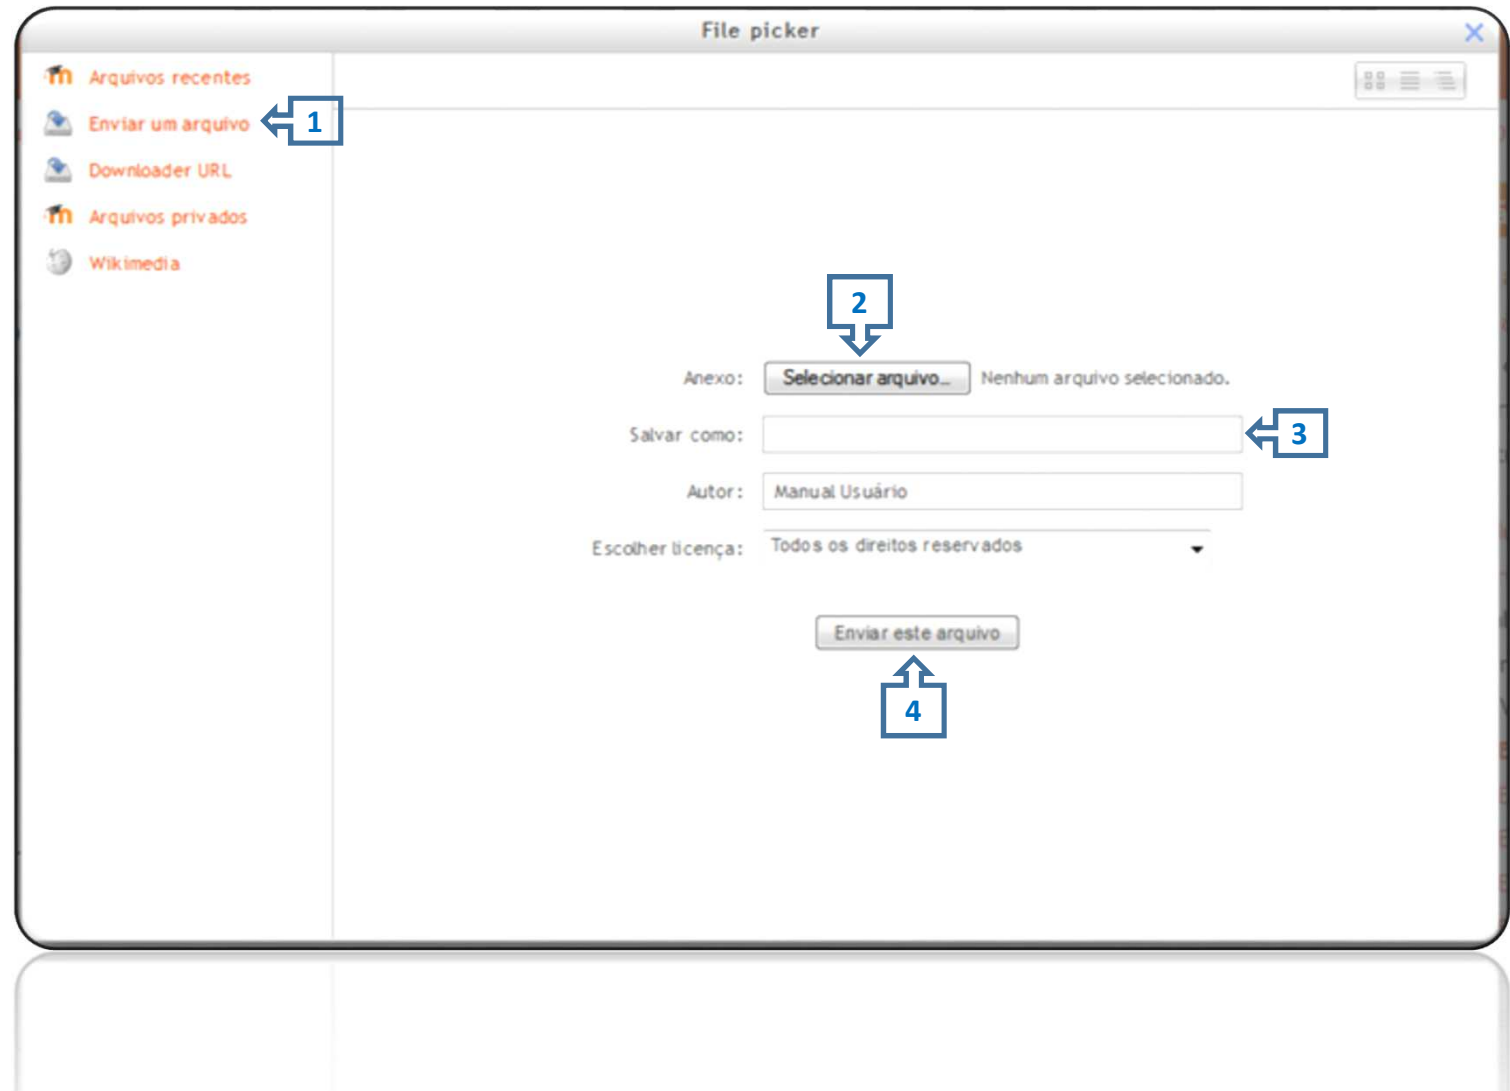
File picker

Arquivos recentes
Enviar um arquivo
1
Downloader URL
Arquivos privados
Wikimedia

2

Anexo: Selecionar arquivo... Nenhum arquivo selecionado.

Salvar como:
3

Autor: Manual Usuário

Escolher licença: Todos os direitos reservados

Enviar este arquivo

4